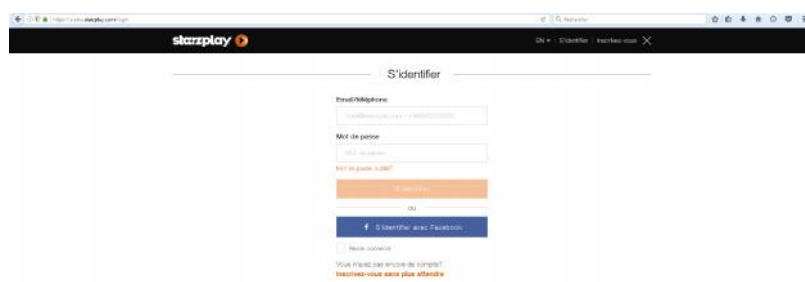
https://www.starzplay.com/login

Rechercher

starzplay

EN ▾ | S'identifier | Inscrivez-vous

S'identifier

Email/téléphone

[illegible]

Mot de passe

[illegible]

Mot de passe oublié?

S'identifier

ou

f S'identifier avec Facebook

Rester connecté

Vous n'avez pas encore de compte?
Inscrivez-vous sans plus attendre